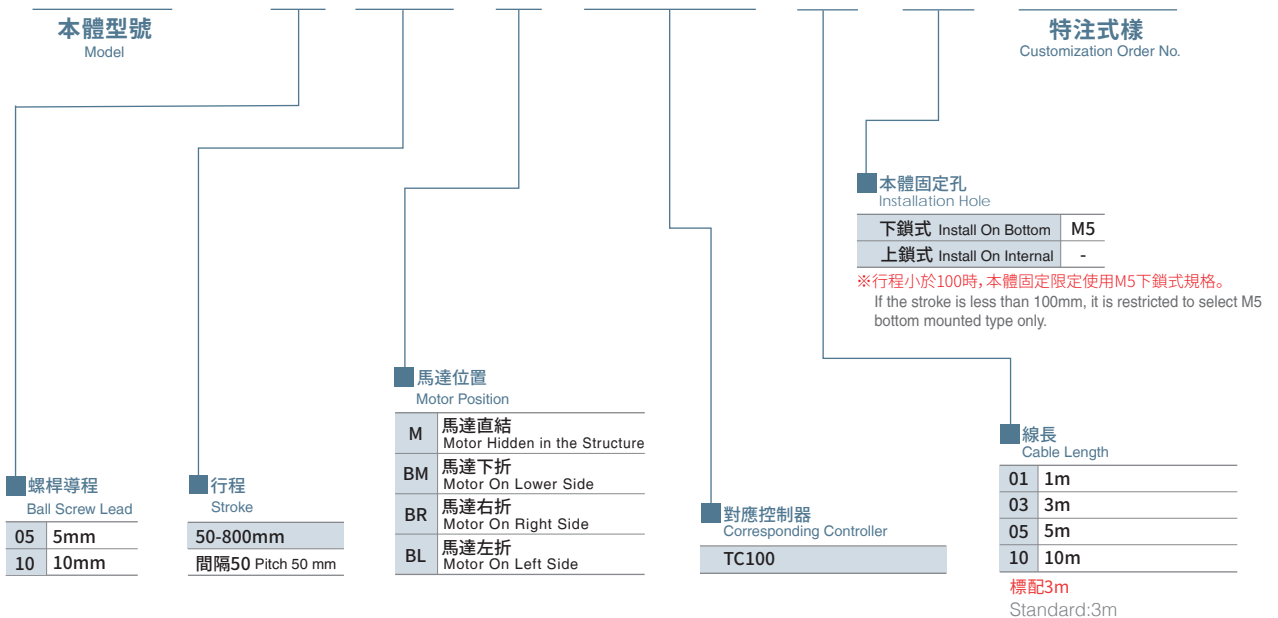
本體型號
Model

特注式樣
Customization Order No.

本體固定孔
Installation Hole

| 下鎖式 Install On Bottom | M5 |
|---|---|
| 上鎖式 Install On Internal | - |

※行程小於100時，本體固定限定使用M5下鎖式規格。
If the stroke is less than 100mm, it is restricted to select M5 bottom mounted type only.

馬達位置
Motor Position

| M | 馬達直結 Motor Hidden in the Structure |
|---|---|
| BM | 馬達下折 Motor On Lower Side |
| BR | 馬達右折 Motor On Right Side |
| BL | 馬達左折 Motor On Left Side |

線長
Cable Length

| 01 | 1m |
|---|---|
| 03 | 3m |
| 05 | 5m |
| 10 | 10m |

標配3m
Standard:3m

螺桿導程
Ball Screw Lead

| 05 | 5mm |
|---|---|
| 10 | 10mm |

行程
Stroke

| 50-800mm |
|---|
| 間隔50 Pitch 50 mm |

對應控制器
Corresponding Controller

| TC100 |
|---|